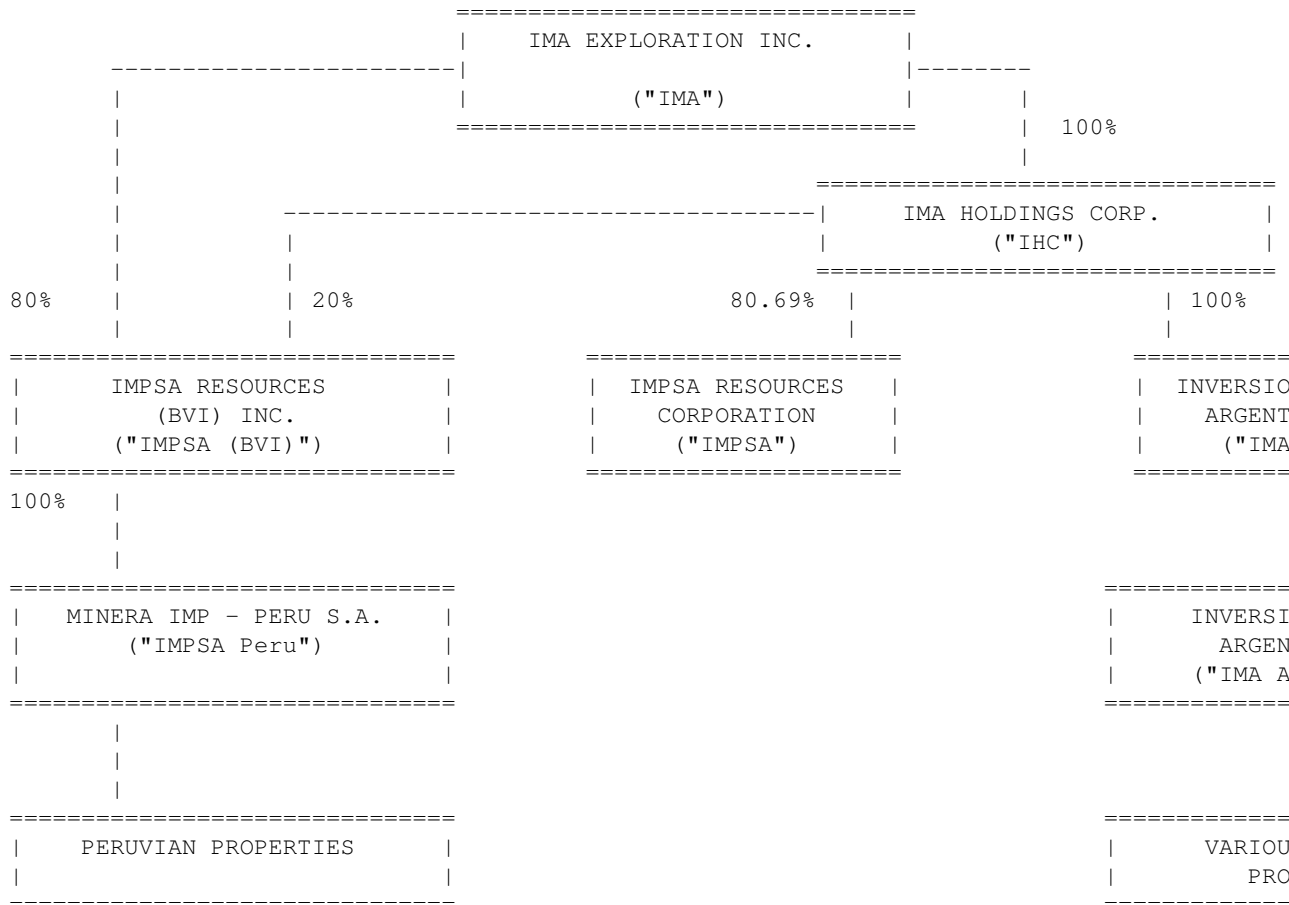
IMA EXPLORATION INC.

("IMA")

100%

IMA HOLDINGS CORP.
("IHC")

80%

20%

80.69%

100%

IMPSA RESOURCES (BVI) INC. ("IMPSA (BVI)")

IMPSA RESOURCES CORPORATION ("IMPSA")

INVERSIO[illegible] ARGENT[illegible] ("IMA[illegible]

100%

MINERA IMP - PERU S.A. ("IMPSA Peru")

INVERSI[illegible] ARGEN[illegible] ("IMA A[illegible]

PERUVIAN PROPERTIES

VARIOU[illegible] PRO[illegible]